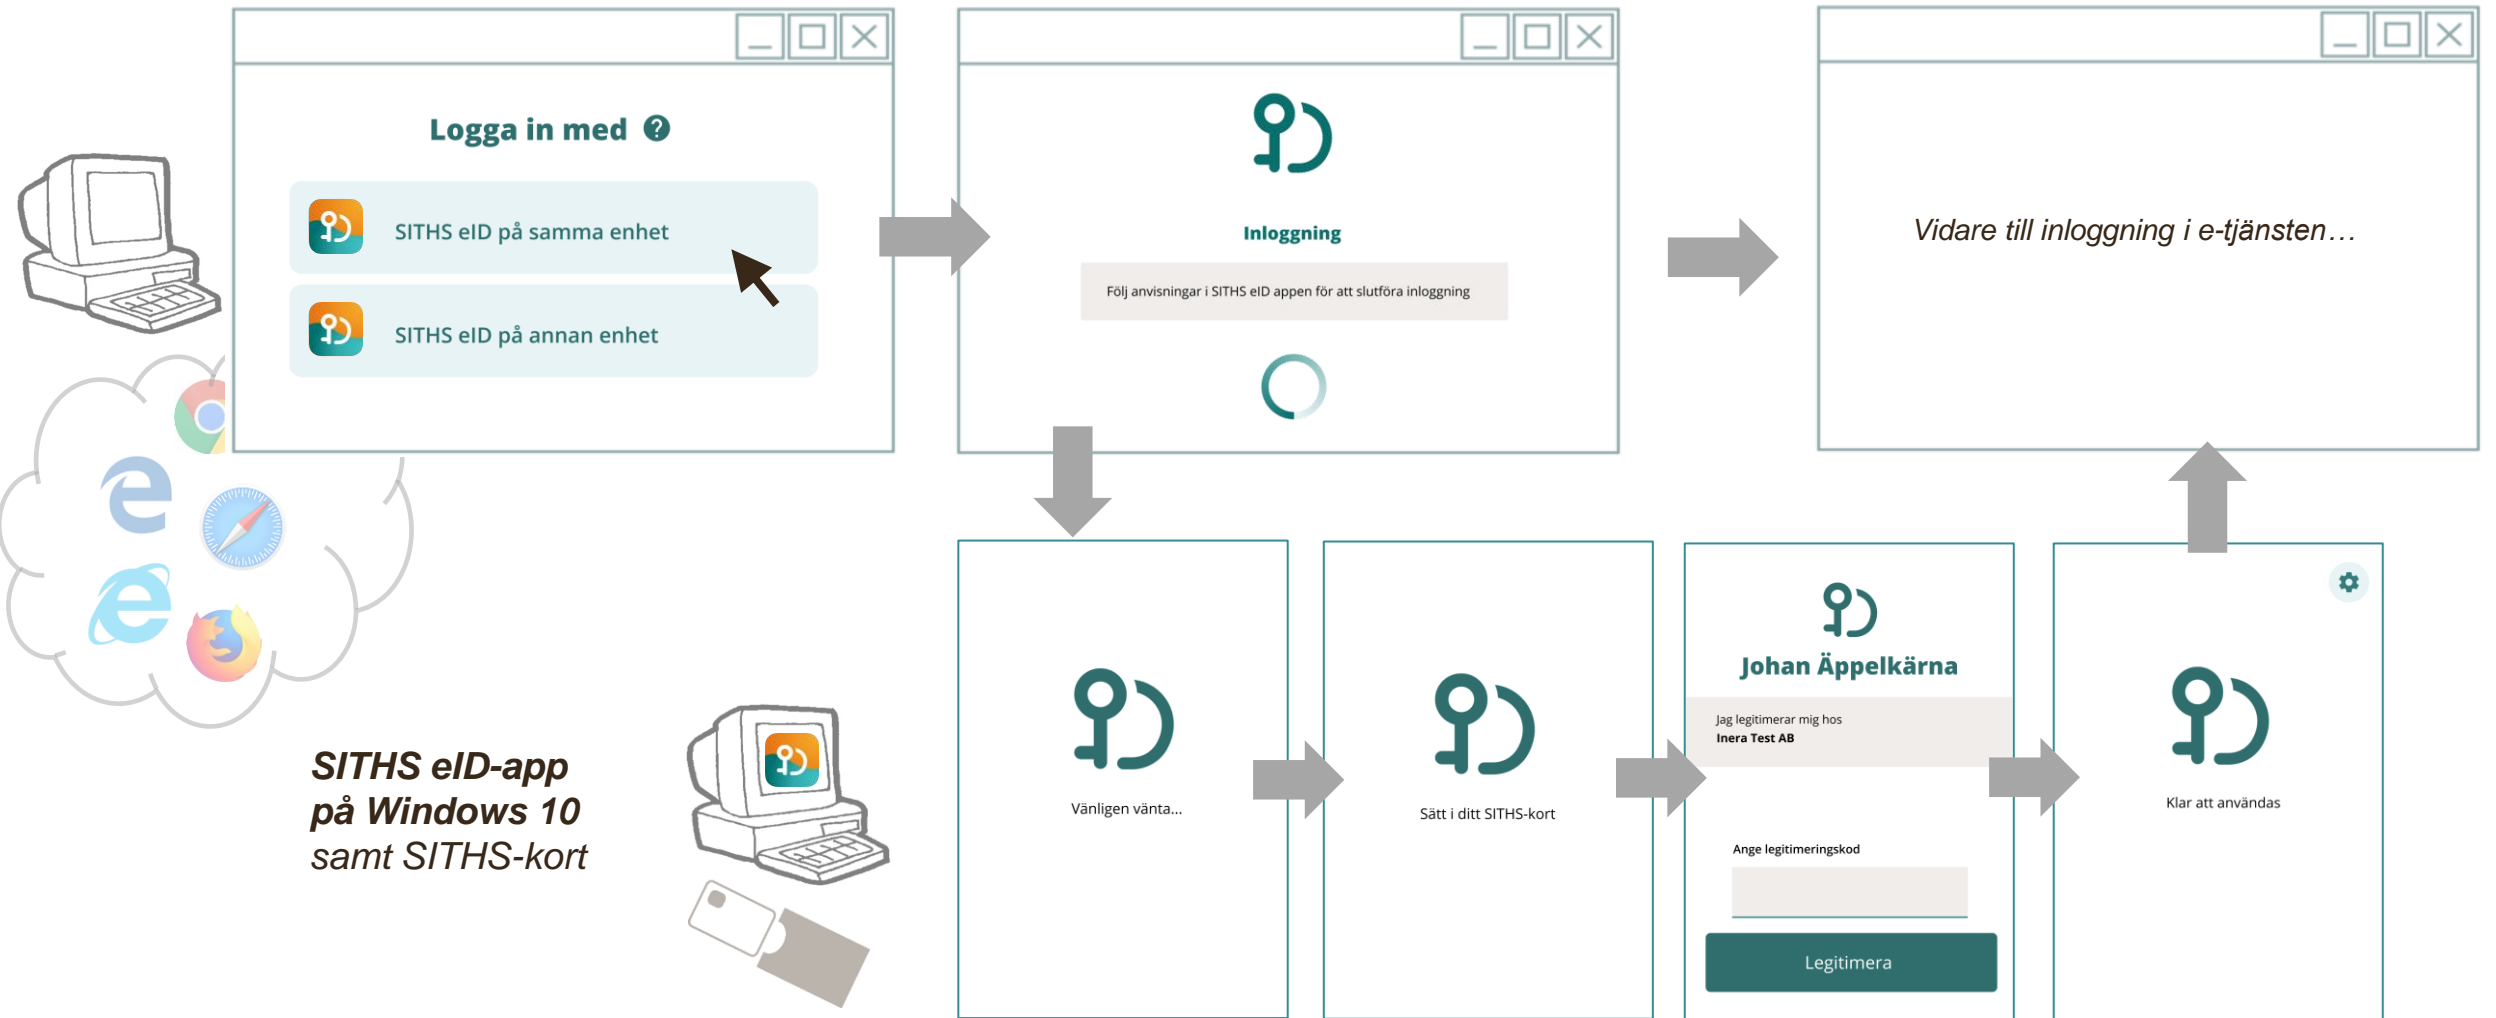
Logga in med ?

SITHS eID på samma enhet

SITHS eID på annan enhet

Inloggning

Följ anvisningar i SITHS eID appen för att slutföra inloggning

Vidare till inloggning i e-tjänsten…

SITHS eID-app på Windows 10 samt SITHS-kort

Vänligen vänta...

Sätt i ditt SITHS-kort

Johan Äppelkärna

Jag legitimerar mig hos
Inera Test AB

Ange legitimeringskod

Legitimera

Klar att användas